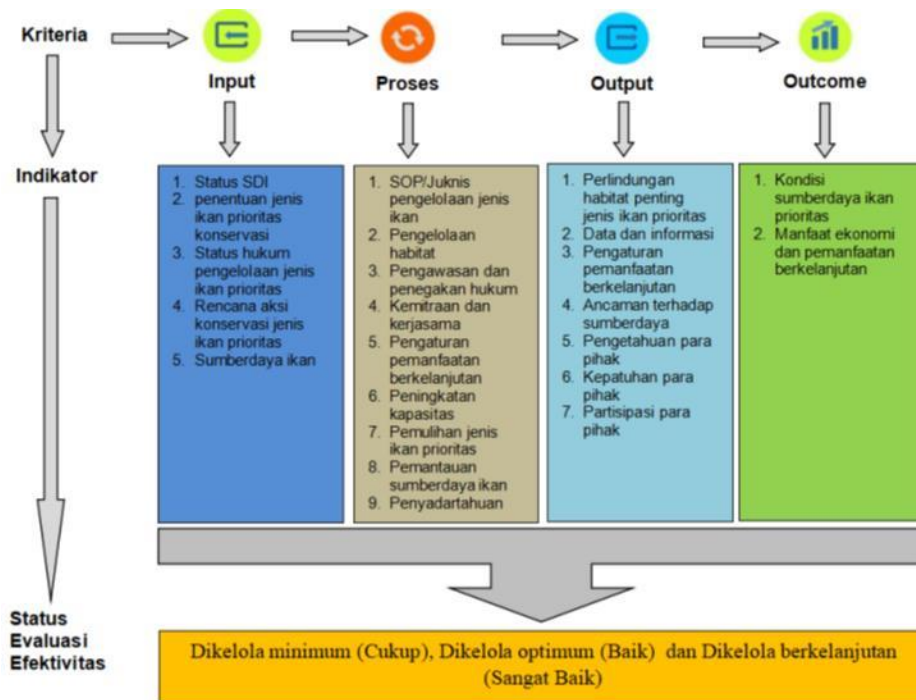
Kriteria

Input

Proses

Output

Outcome

Indikator

1. Status SDI
2. penentuan jenis ikan prioritas konservasi
3. Status hukum pengelolaan jenis ikan prioritas
4. Rencana aksi konservasi jenis ikan prioritas
5. Sumberdaya ikan

1. SOP/Juknis pengelolaan jenis ikan
2. Pengelolaan habitat
3. Pengawasan dan penegakan hukum
4. Kemitraan dan kerjasama
5. Pengaturan pemanfaatan berkelanjutan
6. Peningkatan kapasitas
7. Pemulihan jenis ikan prioritas
8. Pemantauan sumberdaya ikan
9. Penyadartahuan

1. Perlindungan habitat penting jenis ikan prioritas
2. Data dan informasi
3. Pengaturan pemanfaatan berkelanjutan
4. Ancaman terhadap sumberdaya
5. Pengetahuan para pihak
6. Kepatuhan para pihak
7. Partisipasi para pihak

1. Kondisi sumberdaya ikan prioritas
2. Manfaat ekonomi dan pemanfaatan berkelanjutan

Status Evaluasi Efektivitas

Dikelola minimum (Cukup), Dikelola optimum (Baik) dan Dikelola berkelanjutan (Sangat Baik)